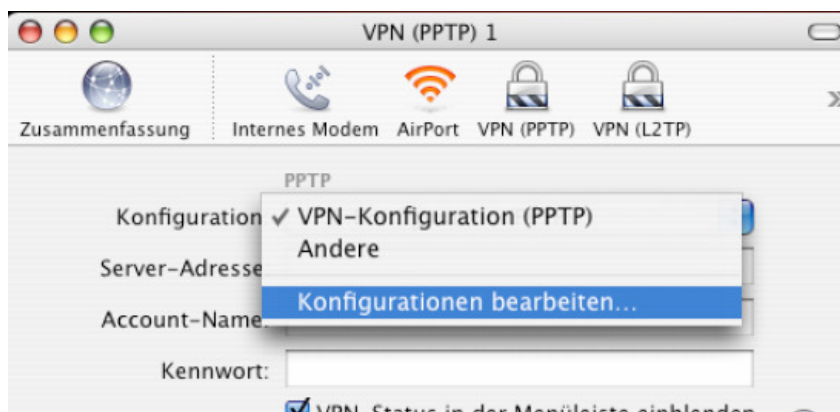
VPN (PPTP) 1

Zusammenfassung Internes Modem AirPort VPN (PPTP) VPN (L2TP)

PPTP

Konfiguration ✓ VPN-Konfiguration (PPTP)
Andere

Server-Adresse

Konfigurationen bearbeiten...

Account-Name:

Kennwort:

VPN-Status in der Menüleiste einblenden